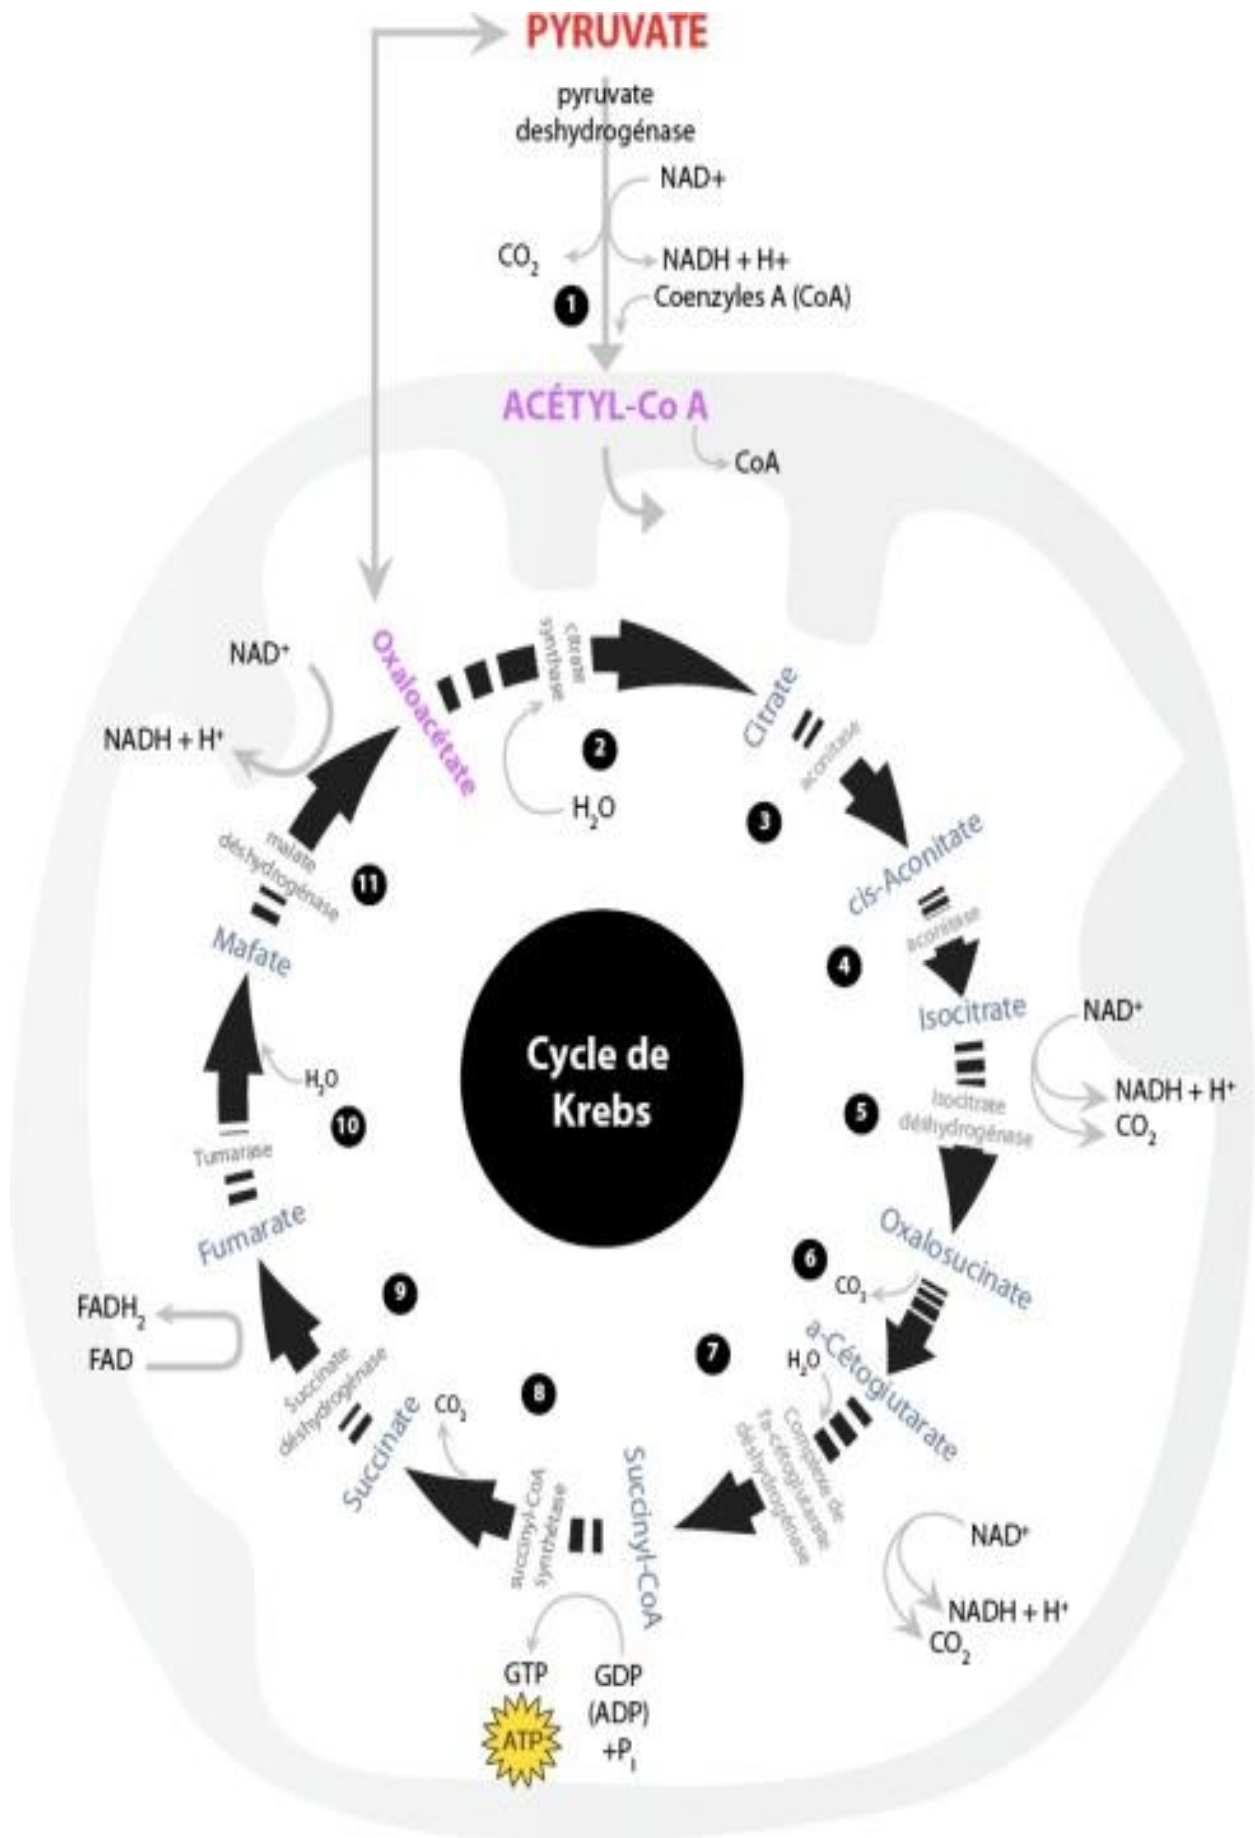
PYRUVATE

pyruvate deshydrogénase

NAD+

$CO_2$

NADH + H+

1

Coenzyles A (CoA)

ACÉTYL-Co A

CoA

Oxaloacétate

citrate synthase

2

$H_2O$

Citrate

aconitase

3

cis-Aconitate

aconitase

4

Isocitrate

$NAD^+$

$NADH + H^+$

$CO_2$

Isocitrate déshydrogénase

5

Oxalosucinate

6

$CO_2$

7

a-Cétoglutarate

$H_2O$

Complexe de la-cétoglutarate déshydrogénase

$NAD^+$

$NADH + H^+$

$CO_2$

Succinyl-CoA

succinyl-CoA synthétase

GTP

ATP

GDP (ADP) $+P_i$

8

$CO_2$

Succinate

Succinate déshydrogénase

9

$FADH_2$

FAD

Fumarate

Tumarase

10

$H_2O$

Mafate

malate déshydrogénase

11

$NAD^+$

$NADH + H^+$

Cycle de Krebs